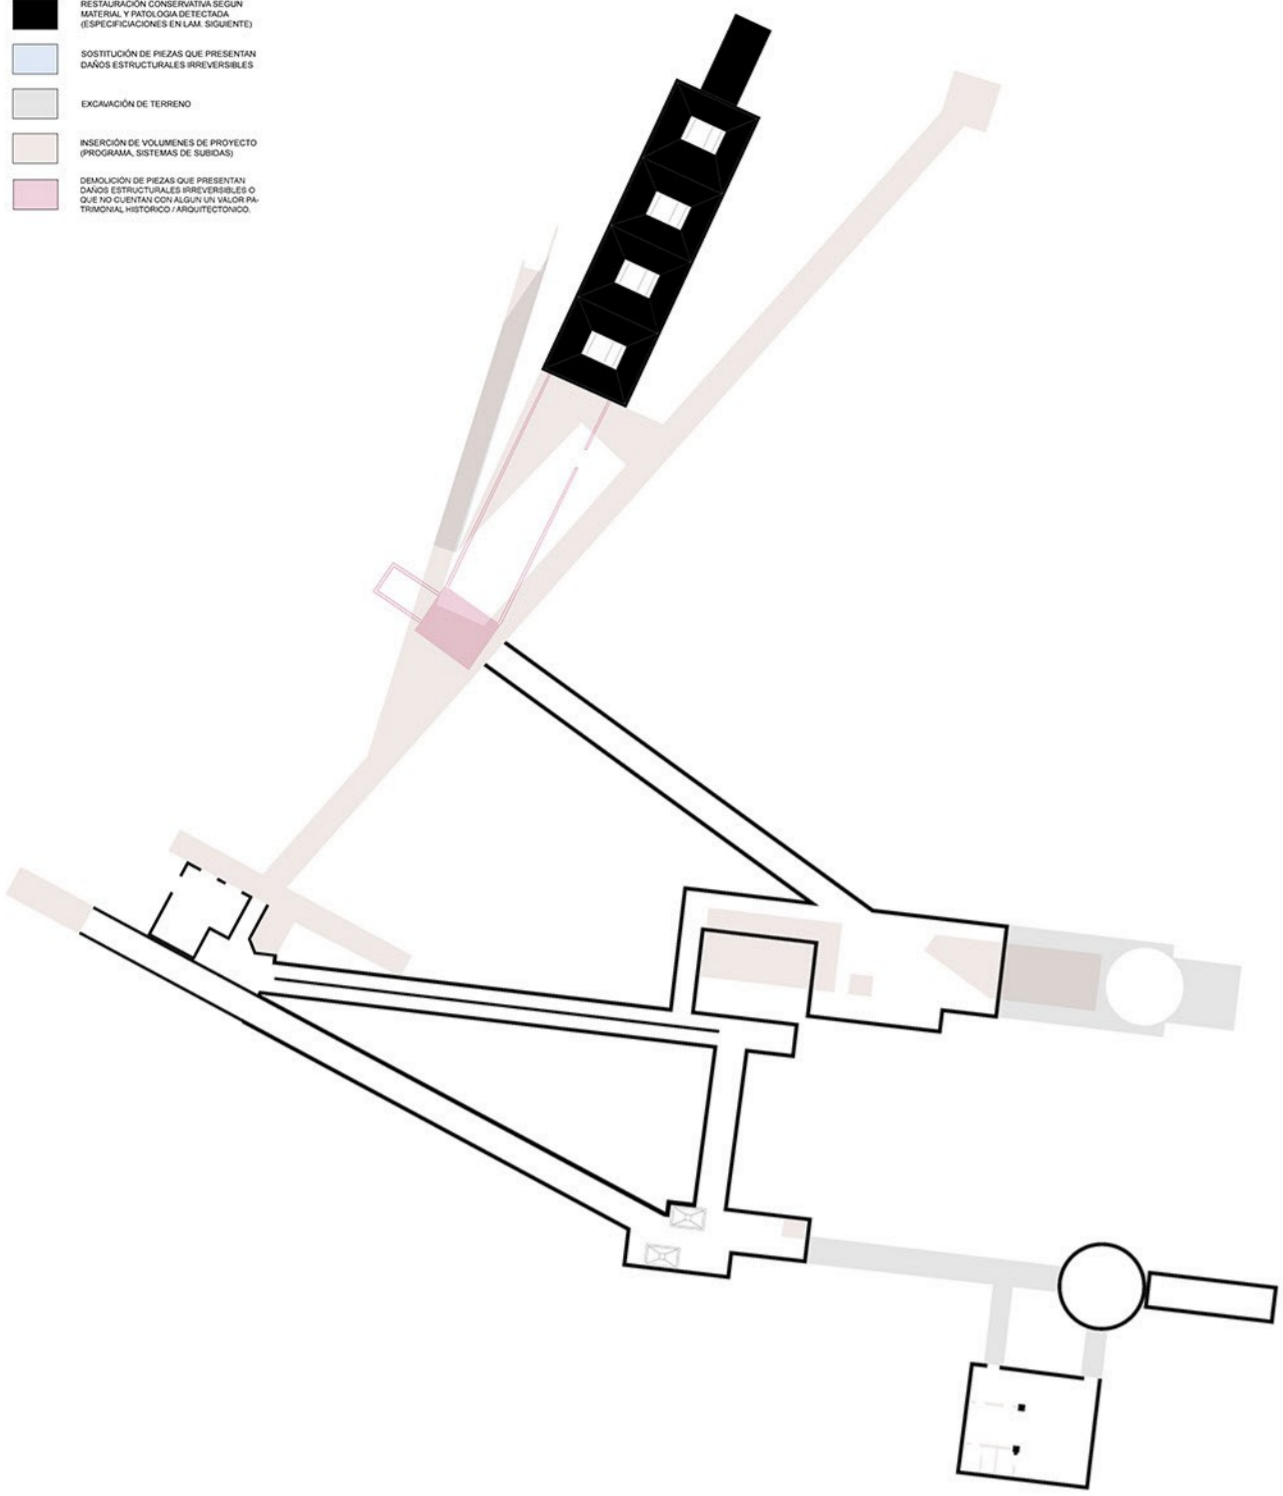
RESTAURACIÓN CONSERVATIVA SEGUN MATERIAL Y PATOLOGIA DETECTADA (ESPECIFICACIONES EN LAM. SIGUIENTE)

SOSTITUCIÓN DE PIEZAS QUE PRESENTAN DAÑOS ESTRUCTURALES IRREVERSIBLES

EXCAVACIÓN DE TERRENO

INSERCIÓN DE VOLUMENES DE PROYECTO (PROGRAMA, SISTEMAS DE SUBIDAS)

DEMOLICIÓN DE PIEZAS QUE PRESENTAN DAÑOS ESTRUCTURALES IRREVERSIBLES O QUE NO CUENTAN CON ALGUN UN VALOR PATRIMONIAL HISTORICO / ARQUITECTONICO.